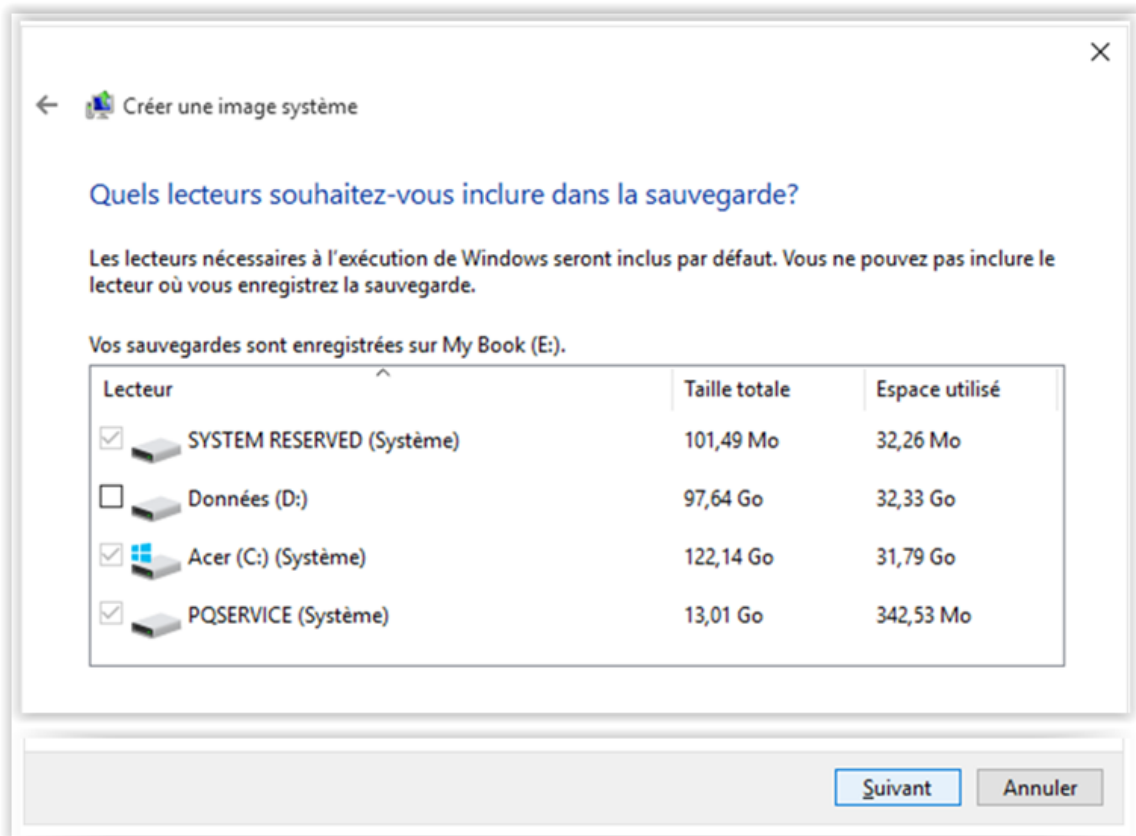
Créer une image système

Quels lecteurs souhaitez-vous inclure dans la sauvegarde?

Les lecteurs nécessaires à l'exécution de Windows seront inclus par défaut. Vous ne pouvez pas inclure le lecteur où vous enregistrez la sauvegarde.

Vos sauvegardes sont enregistrées sur My Book (E:).

| Lecteur | Taille totale | Espace utilisé |
|---|---|---|
| SYSTEM RESERVED (Système) | 101,49 Mo | 32,26 Mo |
| Données (D:) | 97,64 Go | 32,33 Go |
| Acer (C:) (Système) | 122,14 Go | 31,79 Go |
| PQSERVICE (Système) | 13,01 Go | 342,53 Mo |

Suivant Annuler